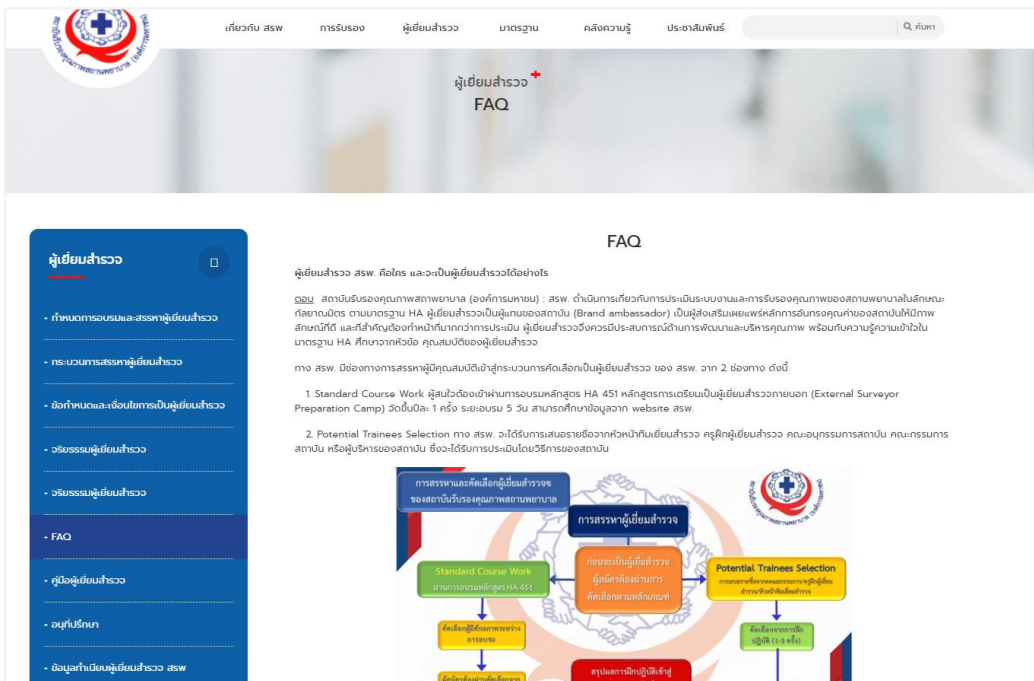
เกี่ยวกับ สรพ การรับรอง ผู้เยี่ยมสำรวจ มาตรฐาน คลังความรู้ ประชาสัมพันธ์ ค้นหา

ผู้เยี่ยมสำรวจ
FAQ

ผู้เยี่ยมสำรวจ

- กำหนดการอบรมและสรรหาผู้เยี่ยมสำรวจ
- กระบวนการสรรหาผู้เยี่ยมสำรวจ
- ข้อกำหนดและเงื่อนไขการเป็นผู้เยี่ยมสำรวจ
- จริยธรรมผู้เยี่ยมสำรวจ
- จริยธรรมผู้เยี่ยมสำรวจ
- FAQ
- คู่มือผู้เยี่ยมสำรวจ
- อนุที่ปรึกษา
- ข้อมูลทำเนียบผู้เยี่ยมสำรวจ สรพ

FAQ

ผู้เยี่ยมสำรวจ สรพ. คือใคร และจะเป็นผู้เยี่ยมสำรวจได้อย่างไร

ตอบ สถาบันรับรองคุณภาพสถานพยาบาล (องค์การมหาชน) : สรพ. ดำเนินการเกี่ยวกับการประเมินระบบงานและการรับรองคุณภาพของสถานพยาบาลในลักษณะกัลยาณมิตร ตามมาตรฐาน HA ผู้เยี่ยมสำรวจเป็นผู้แทนของสถาบัน (Brand ambassador) เป็นผู้ส่งเสริมเผยแพร่หลักการอันทรงคุณค่าของสถาบันให้มีภาพลักษณ์ที่ดี และที่สำคัญต้องทำหน้าที่มากกว่าการประเมิน ผู้เยี่ยมสำรวจจึงควรมีประสบการณ์ด้านการพัฒนาและบริหารคุณภาพ พร้อมกับความรู้ความเข้าใจในมาตรฐาน HA ศึกษาจากหัวข้อ คุณสมบัติของผู้เยี่ยมสำรวจ

ทาง สรพ. มีช่องทางการสรรหาผู้มีคุณสมบัติเข้าสู่กระบวนการคัดเลือกเป็นผู้เยี่ยมสำรวจ ของ สรพ. จาก 2 ช่องทาง ดังนี้

1. Standard Course Work ผู้สนใจต้องเข้าผ่านการอบรมหลักสูตร HA 451 หลักสูตรการเตรียมเป็นผู้เยี่ยมสำรวจภายนอก (External Surveyor Preparation Camp) จัดขึ้นปีละ 1 ครั้ง ระยะอบรม 5 วัน สามารถศึกษาข้อมูลจาก website สรพ.

2. Potential Trainees Selection ทาง สรพ. จะได้รับการเสนอรายชื่อจากหัวหน้าทีมเยี่ยมสำรวจ ครูฝึกผู้เยี่ยมสำรวจ คณะอนุกรรมการสถาบัน คณะกรรมการสถาบัน หรือผู้บริหารของสถาบัน ซึ่งจะได้รับการประเมินโดยวิธีการของสถาบัน

การสรรหาและคัดเลือกผู้เยี่ยมสำรวจของสถาบันรับรองคุณภาพสถานพยาบาล
การสรรหาผู้เยี่ยมสำรวจ
Standard Course Work
ผ่านการอบรมหลักสูตร HA 451
ก่อนจะเป็นผู้เยี่ยมสำรวจ ผู้สมัครต้องผ่านการคัดเลือกตามหลักเกณฑ์
Potential Trainees Selection
การเสนอรายชื่อจากคณะกรรมการ/ครูฝึกผู้เยี่ยมสำรวจ/หัวหน้าทีมเยี่ยมสำรวจ
คัดเลือกผู้ที่ผ่านการอบรม
คัดเลือกจากการฝึกปฏิบัติ (1-3 ครั้ง)
สรุปผลการฝึกปฏิบัติเข้าสู่
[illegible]